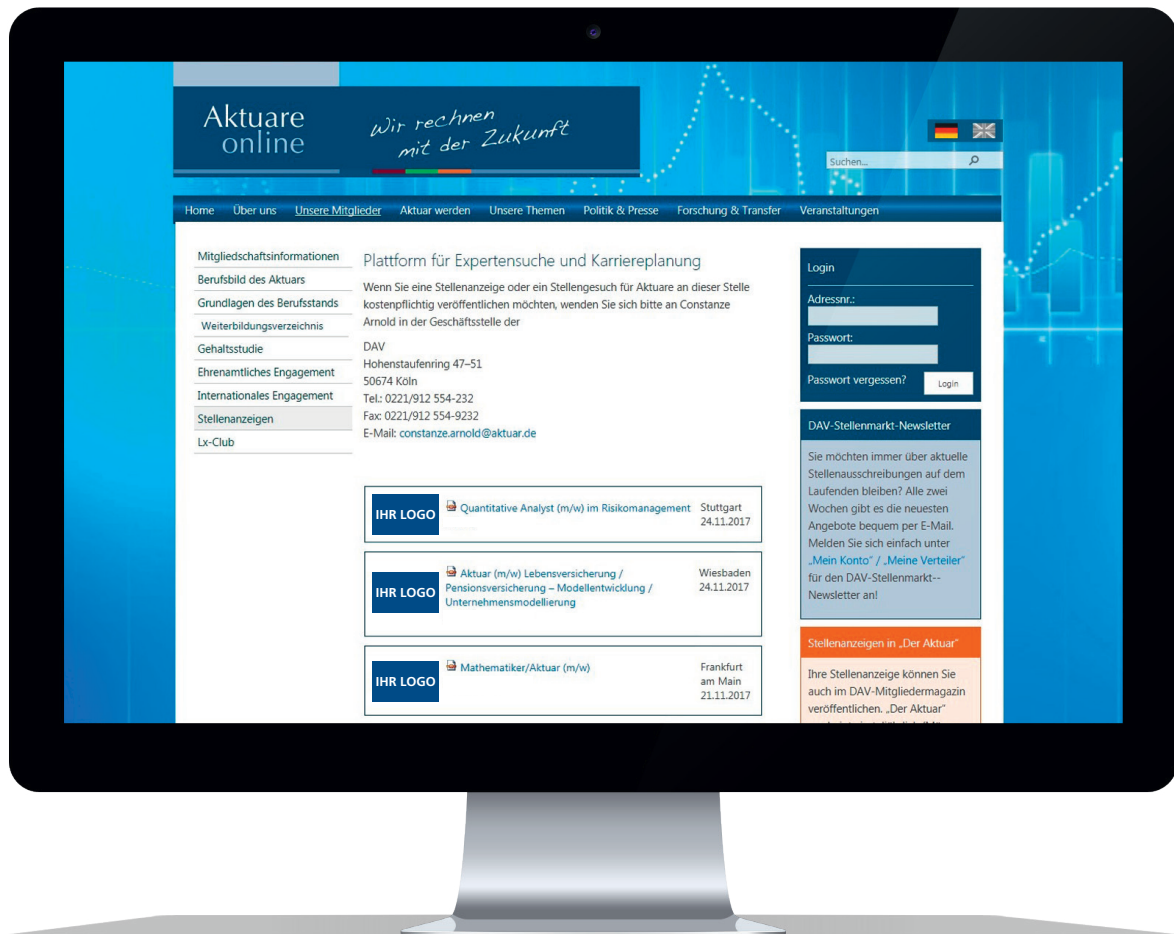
Aktuare online

Wir rechnen mit der Zukunft

Suchen...

Home Über uns Unsere Mitglieder Aktuar werden Unsere Themen Politik & Presse Forschung & Transfer Veranstaltungen

Mitgliedschaftsinformationen
Berufsbild des Aktuars
Grundlagen des Berufsstands
Weiterbildungsverzeichnis
Gehaltsstudie
Ehrenamtliches Engagement
Internationales Engagement
Stellenanzeigen
Lx-Club

Plattform für Expertensuche und Karriereplanung

Wenn Sie eine Stellenanzeige oder ein Stellengesuch für Aktuare an dieser Stelle kostenpflichtig veröffentlichen möchten, wenden Sie sich bitte an Constanze Arnold in der Geschäftsstelle der

DAV
Hohenstaufenring 47–51
50674 Köln
Tel.: 0221/912 554-232
Fax: 0221/912 554-9232
E-Mail: constanze.arnold@aktuar.de

IHR LOGO
Quantitative Analyst (m/w) im Risikomanagement
Stuttgart 24.11.2017

IHR LOGO
Aktuar (m/w) Lebensversicherung / Pensionsversicherung – Modellentwicklung / Unternehmensmodellierung
Wiesbaden 24.11.2017

IHR LOGO
Mathematiker/Aktuar (m/w)
Frankfurt am Main 21.11.2017

Login
Adressnr.:
Passwort:
Passwort vergessen?
Login

DAV-Stellenmarkt-Newsletter

Sie möchten immer über aktuelle Stellenausschreibungen auf dem Laufenden bleiben? Alle zwei Wochen gibt es die neuesten Angebote bequem per E-Mail. Melden Sie sich einfach unter „Mein Konto" / „Meine Verteiler" für den DAV-Stellenmarkt--Newsletter an!

Stellenanzeigen in „Der Aktuar"

Ihre Stellenanzeige können Sie auch im DAV-Mitgliedermagazin veröffentlichen. „Der Aktuar" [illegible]